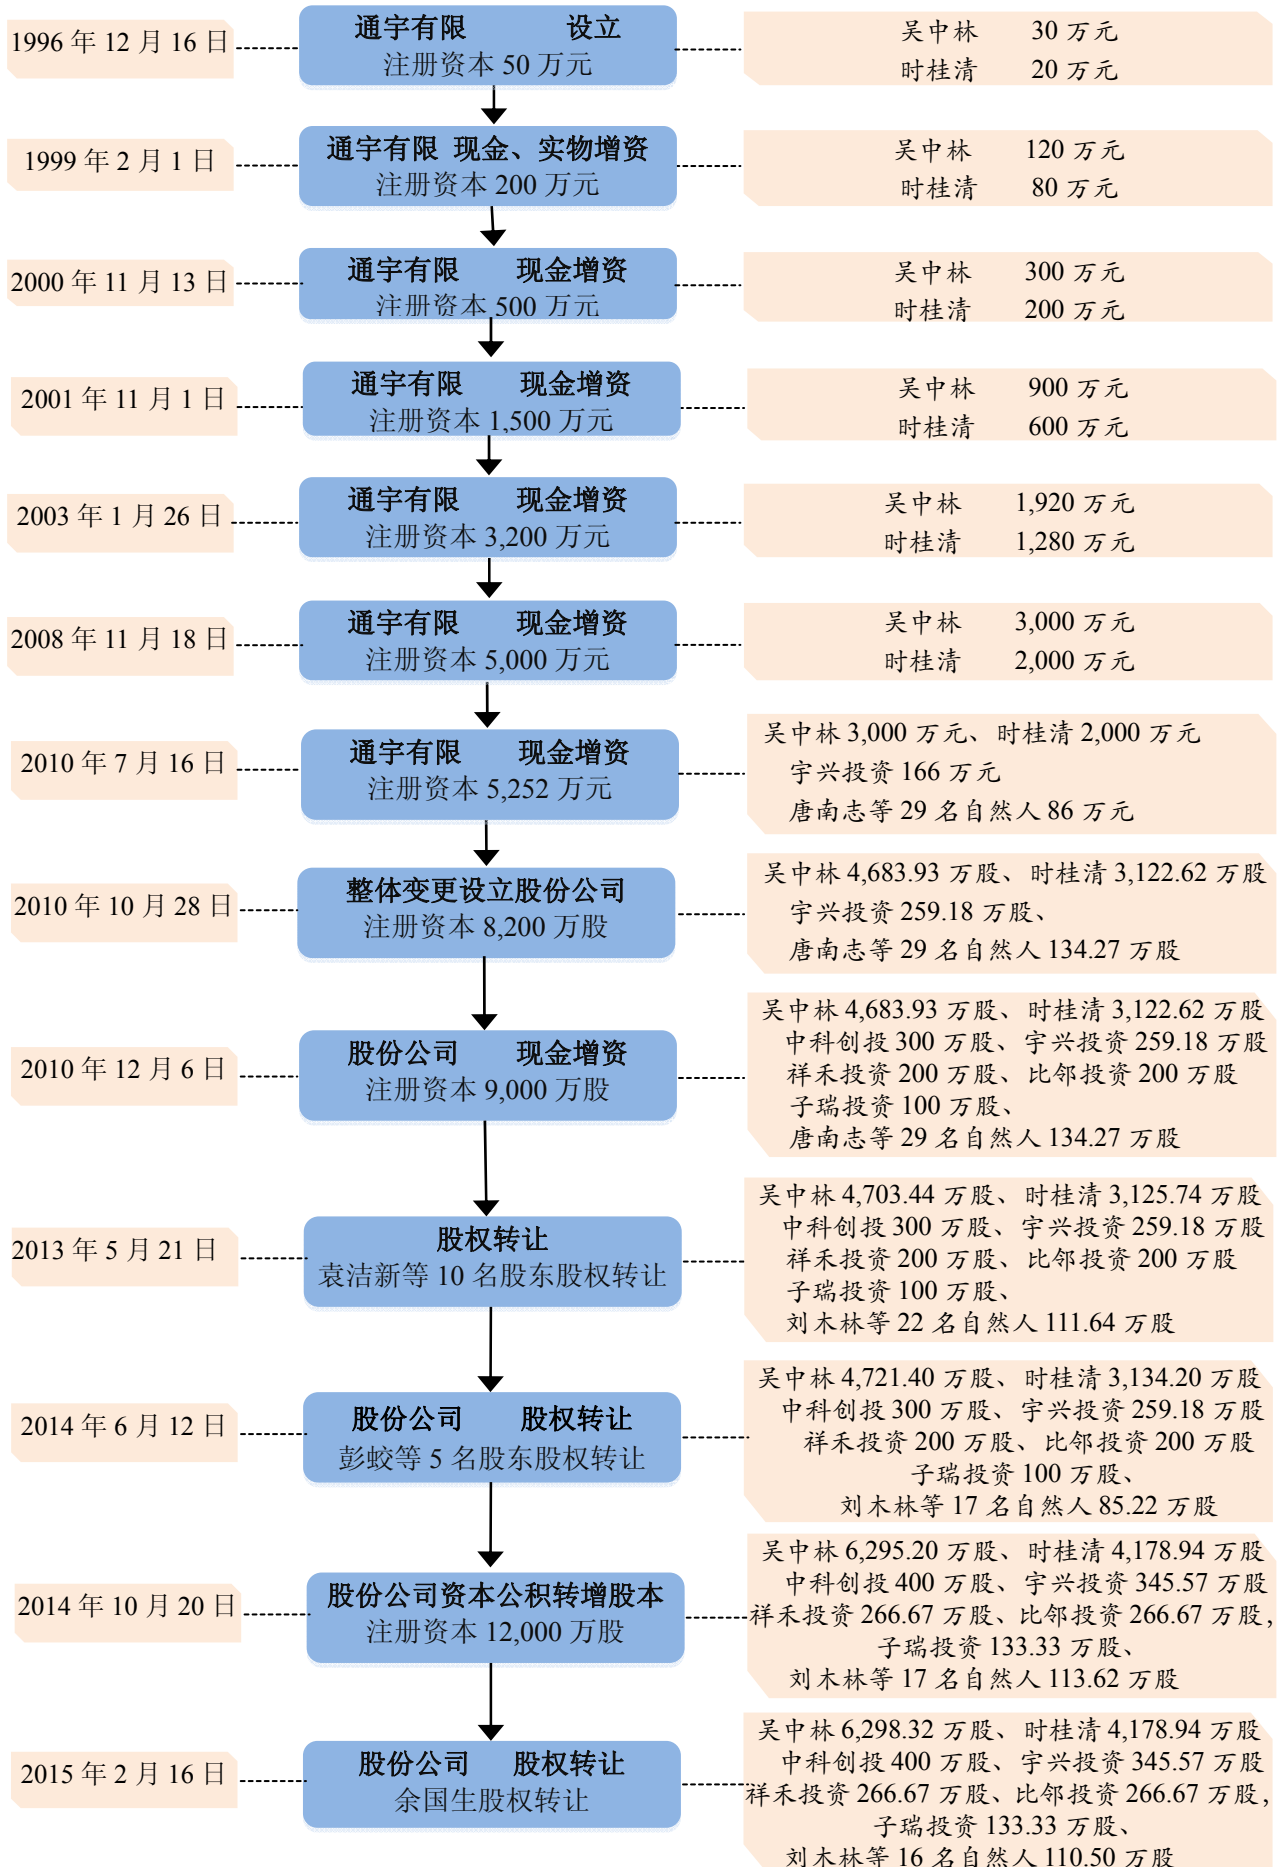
1996 年 12 月 16 日

通宇有限 设立
注册资本 50 万元

吴中林 30 万元
时桂清 20 万元

1999 年 2 月 1 日

通宇有限 现金、实物增资
注册资本 200 万元

吴中林 120 万元
时桂清 80 万元

2000 年 11 月 13 日

通宇有限 现金增资
注册资本 500 万元

吴中林 300 万元
时桂清 200 万元

2001 年 11 月 1 日

通宇有限 现金增资
注册资本 1,500 万元

吴中林 900 万元
时桂清 600 万元

2003 年 1 月 26 日

通宇有限 现金增资
注册资本 3,200 万元

吴中林 1,920 万元
时桂清 1,280 万元

2008 年 11 月 18 日

通宇有限 现金增资
注册资本 5,000 万元

吴中林 3,000 万元
时桂清 2,000 万元

2010 年 7 月 16 日

通宇有限 现金增资
注册资本 5,252 万元

吴中林 3,000 万元、时桂清 2,000 万元
宇兴投资 166 万元
唐南志等 29 名自然人 86 万元

2010 年 10 月 28 日

整体变更设立股份公司
注册资本 8,200 万股

吴中林 4,683.93 万股、时桂清 3,122.62 万股
宇兴投资 259.18 万股、
唐南志等 29 名自然人 134.27 万股

2010 年 12 月 6 日

股份公司 现金增资
注册资本 9,000 万股

吴中林 4,683.93 万股、时桂清 3,122.62 万股
中科创投 300 万股、宇兴投资 259.18 万股
祥禾投资 200 万股、比邻投资 200 万股
子瑞投资 100 万股、
唐南志等 29 名自然人 134.27 万股

2013 年 5 月 21 日

股权转让
袁洁新等 10 名股东股权转让

吴中林 4,703.44 万股、时桂清 3,125.74 万股
中科创投 300 万股、宇兴投资 259.18 万股
祥禾投资 200 万股、比邻投资 200 万股
子瑞投资 100 万股、
刘木林等 22 名自然人 111.64 万股

2014 年 6 月 12 日

股份公司 股权转让
彭蛟等 5 名股东股权转让

吴中林 4,721.40 万股、时桂清 3,134.20 万股
中科创投 300 万股、宇兴投资 259.18 万股
祥禾投资 200 万股、比邻投资 200 万股
子瑞投资 100 万股、
刘木林等 17 名自然人 85.22 万股

2014 年 10 月 20 日

股份公司资本公积转增股本
注册资本 12,000 万股

吴中林 6,295.20 万股、时桂清 4,178.94 万股
中科创投 400 万股、宇兴投资 345.57 万股
祥禾投资 266.67 万股、比邻投资 266.67 万股,
子瑞投资 133.33 万股、
刘木林等 17 名自然人 113.62 万股

2015 年 2 月 16 日

股份公司 股权转让
余国生股权转让

吴中林 6,298.32 万股、时桂清 4,178.94 万股
中科创投 400 万股、宇兴投资 345.57 万股
祥禾投资 266.67 万股、比邻投资 266.67 万股,
子瑞投资 133.33 万股、
刘木林等 16 名自然人 110.50 万股